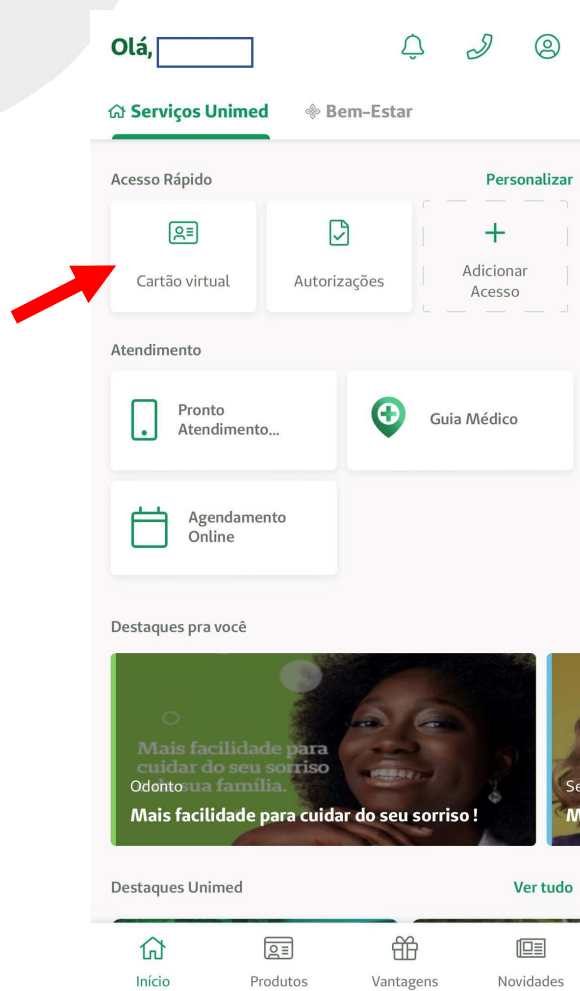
Olá,

Serviços Unimed Bem-Estar

Acesso Rápido Personalizar

Cartão virtual

Autorizações

+
Adicionar Acesso

Atendimento

Pronto Atendimento...

Guia Médico

Agendamento Online

Destaques pra você

Mais facilidade para cuidar do seu sorriso e da sua família.

Odonto
Mais facilidade para cuidar do seu sorriso !

Se
M

Destaques Unimed Ver tudo

Início Produtos Vantagens Novidades